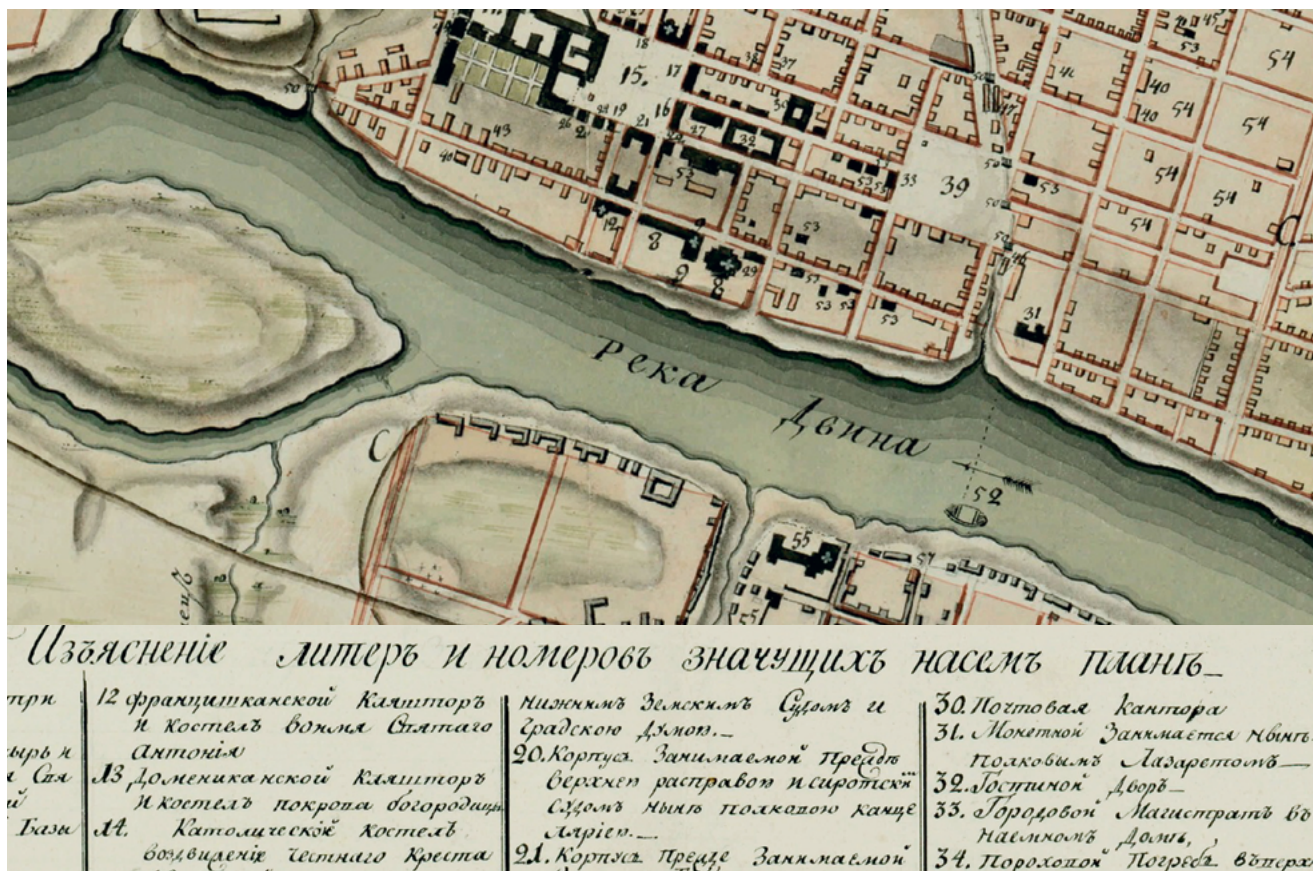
18
15. 17
37
53
54
41
40
40 54
54
50
43
98 19
16
21
27
32
50
40
53
33
39
53
54
54
54
12
8
53
29
9
8
53
53 53
53
53
46
31
C
Река
Двина
C
52
55
57
51

Изъясненіе литеръ и номеровъ значущихъ насемъ планѣ_

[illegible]три
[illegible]ырь и
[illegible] Свя
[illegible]й
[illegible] Базы

12 франциканской Кляшторъ и костелъ во имя Святаго Антонія
13 Домениканской Кляшторъ и костелъ покрова богородицы
14. Католической костелъ воздвиженія Честнаго Креста

нижнимъ Земскимъ Судомъ и Градскою Думою._
20. Корпусъ Занимаемой прежде верхнею расправою и сиротскимъ Судомъ нынѣ полковою канцеляріею._
21. Корпусъ прежде Занимаемой

30. Почтовая Кантора
31. Монетной Занимается нынѣ полковымъ Лазаретомъ_
32. Гостиной Дворъ_
33. Городовой Магистратъ въ наемномъ Домѣ,
34. Пороховой Погребъ въ перехо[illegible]